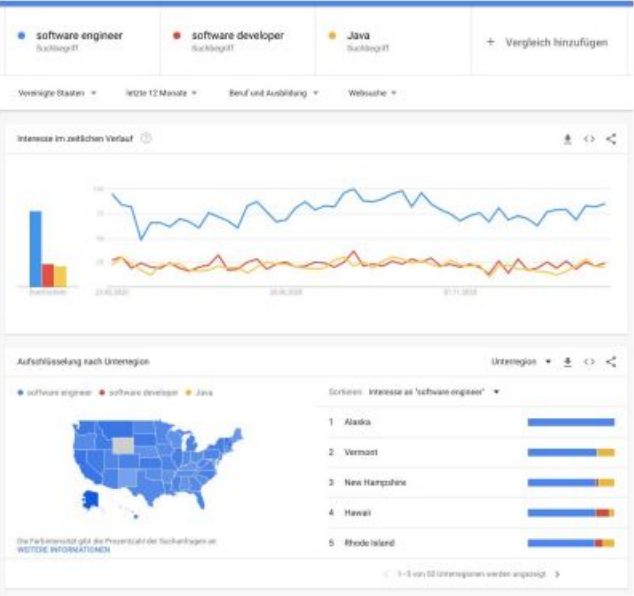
software engineer
Suchbegriff

software developer
Suchbegriff

Java
Suchbegriff

+ Vergleich hinzufügen

Vereinigte Staaten ▾ letzte 12 Monate ▾ Beruf und Ausbildung ▾ Websuche ▾

Interesse im zeitlichen Verlauf

100
75
50
25

Durchschnitt

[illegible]
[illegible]
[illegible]

Aufschlüsselung nach Unterregion

Unterregion ▾

● software engineer ● software developer ● Java

Sortieren: Interesse an "software engineer" ▾

1 Alaska
2 Vermont
3 New Hampshire
4 Hawaii
5 Rhode Island

Die Farbintensität gibt den Prozentsatz der Suchanfragen an.
WEITERE INFORMATIONEN

1–5 von 50 Unterregionen werden angezeigt